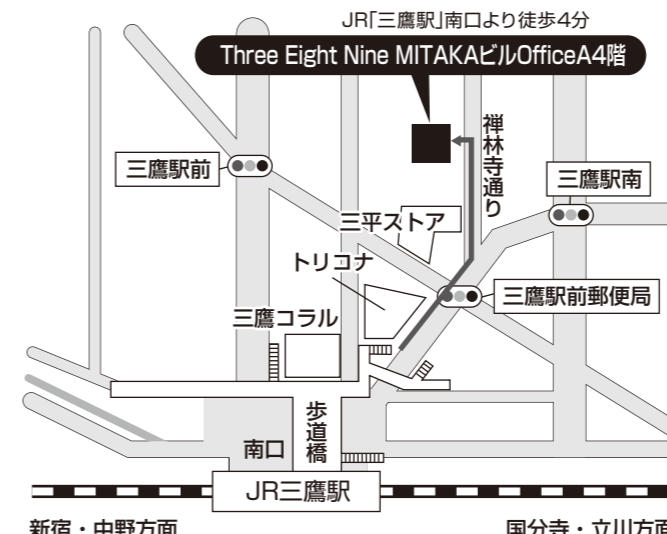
JR「三鷹駅」南口より徒歩4分

Three Eight Nine MITAKAビルOfficeA4階

禅林寺通り

三鷹駅前

三鷹駅南

三平ストア

トリコナ

三鷹駅前郵便局

三鷹コラル

歩道橋

南口

JR三鷹駅

新宿・中野方面

国分寺・立川方面